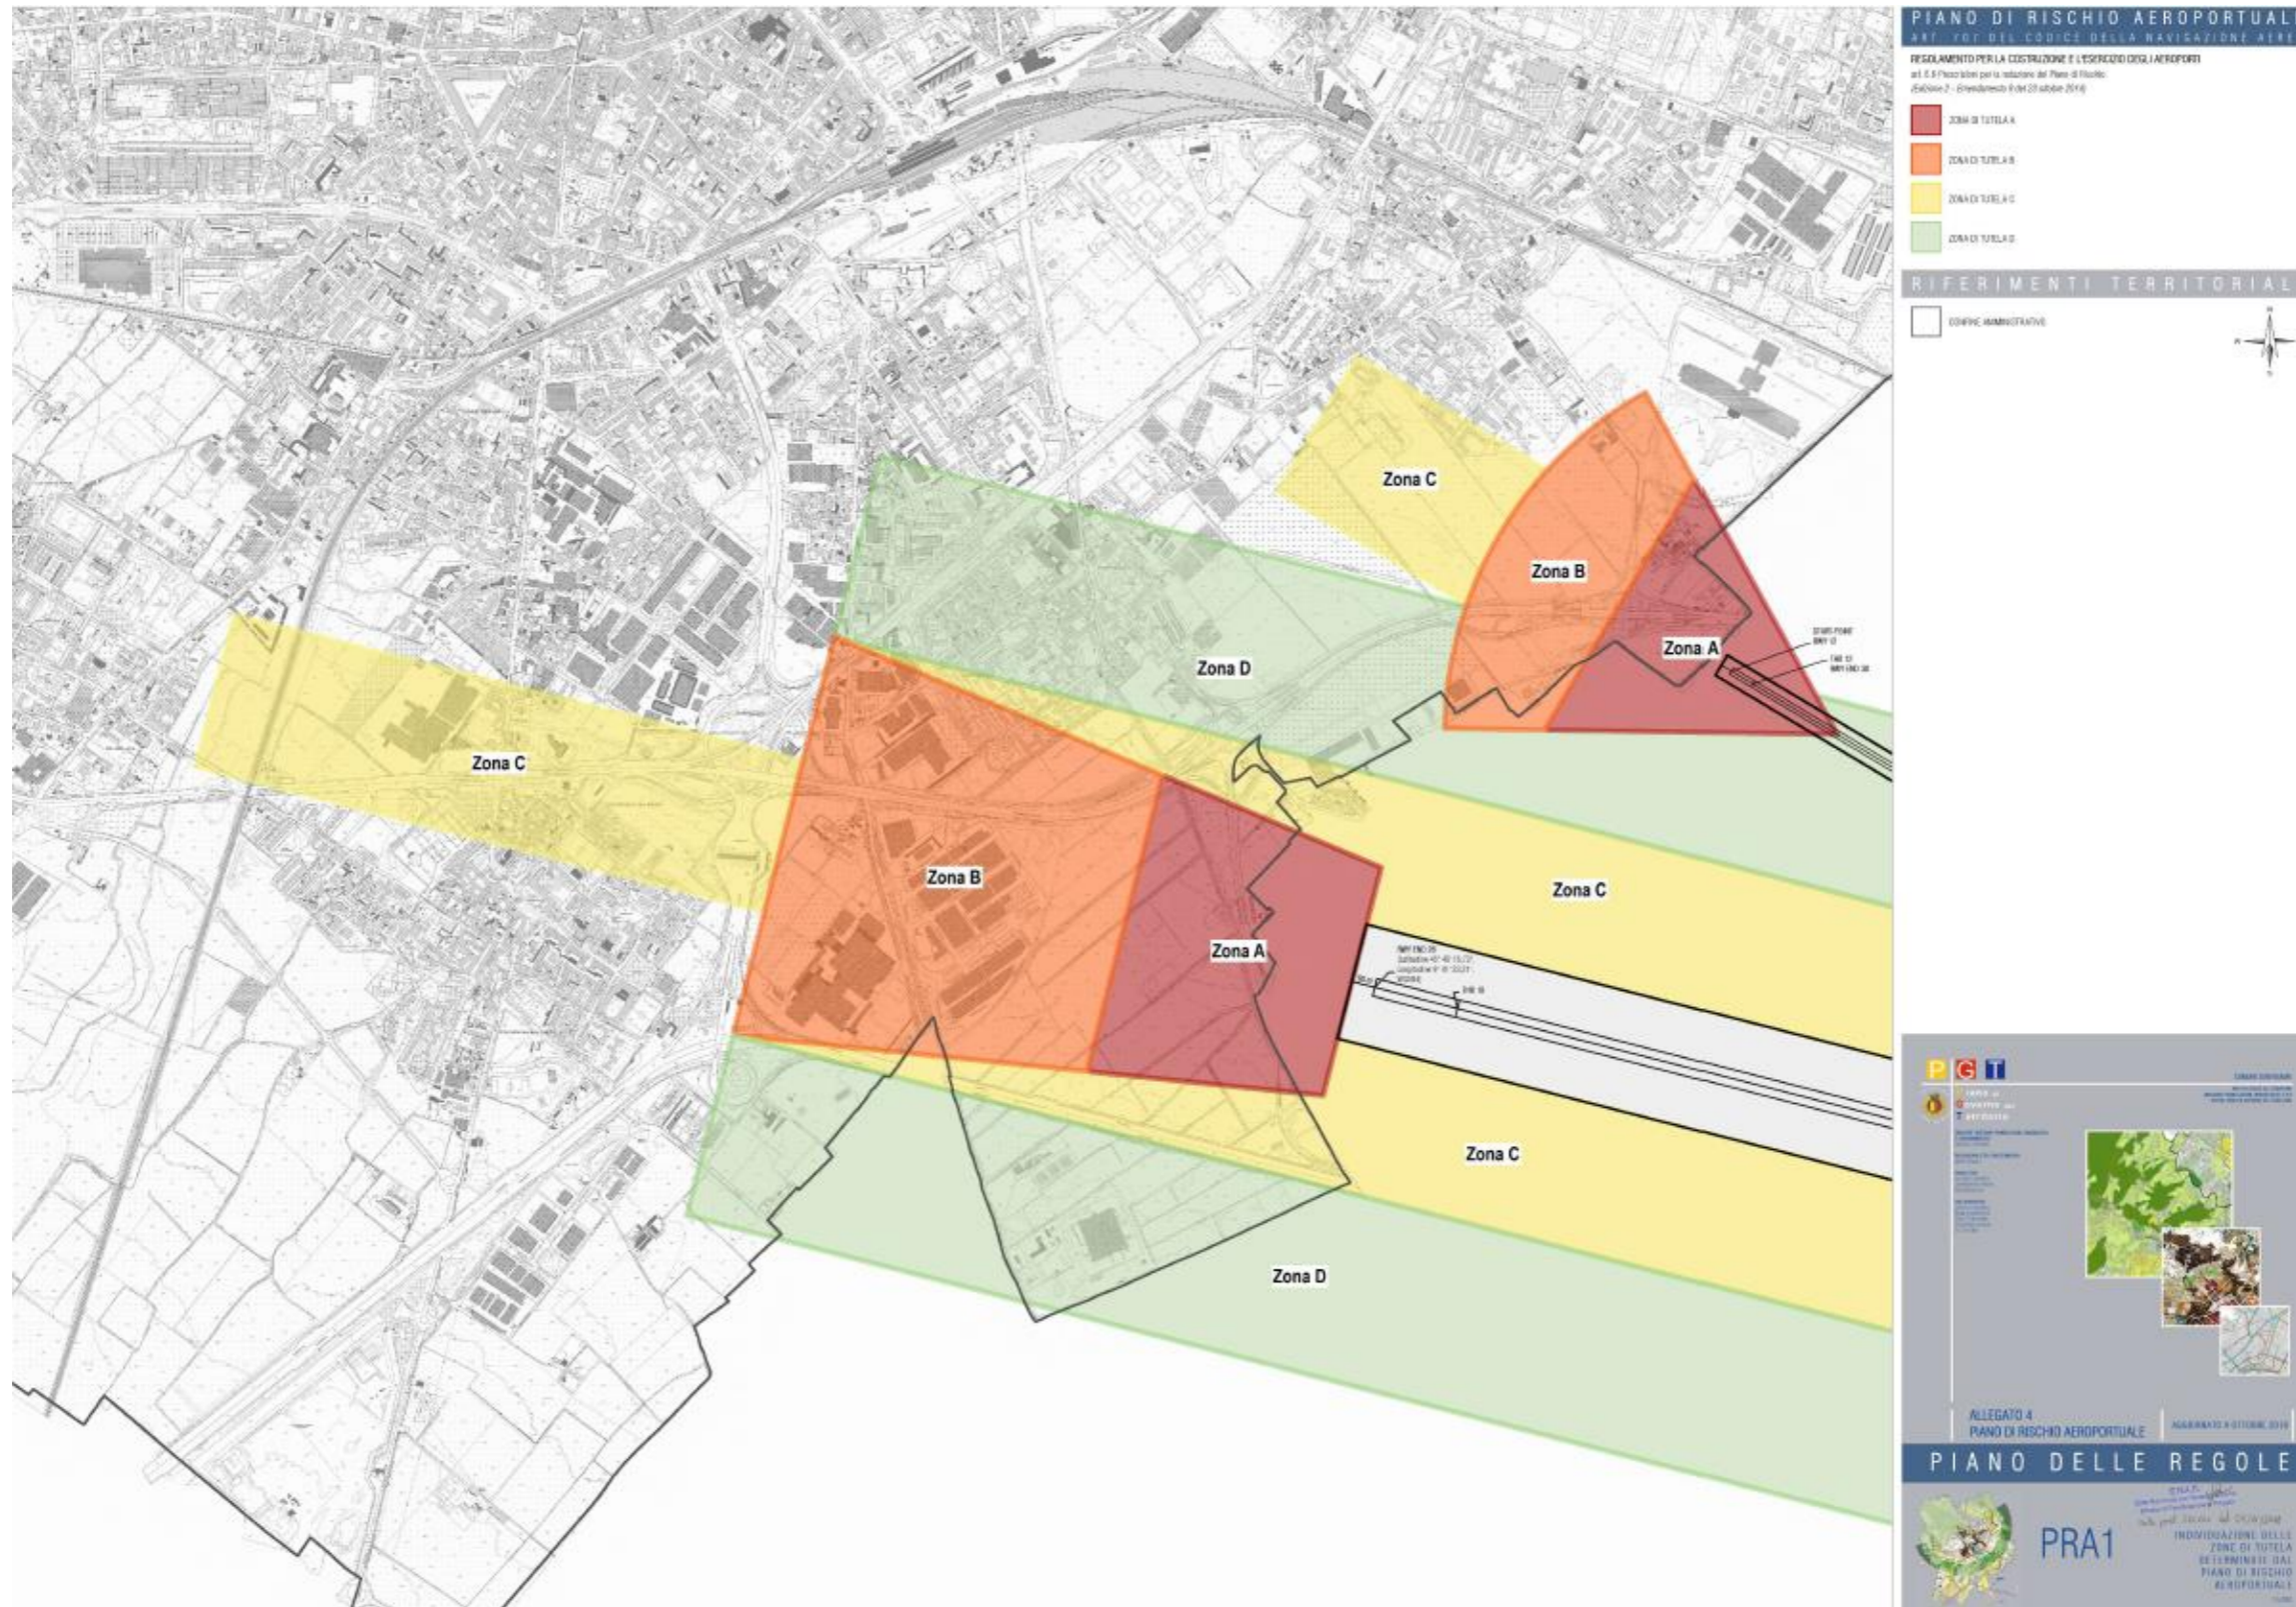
PIANO DI RISCHIO AEROPORTUAL
ART. 707 DEL CODICE DELLA NAVIGAZIONE AERE

REGOLAMENTO PER LA COSTRUZIONE E L'ESERCIZIO DEGLI AEROPORTI
art. 6.6 Prescrizioni per la redazione del Piano di Rischio
(Edizione 2 - Emendamento 9 del 23 ottobre 2014)

ZONA DI TUTELA A
ZONA DI TUTELA B
ZONA DI TUTELA C
ZONA DI TUTELA D

RIFERIMENTI TERRITORIAL

CONFINE AMMINISTRATIVO

Zona C
Zona B
Zona A
Zona D
Zona C
Zona B
Zona A
Zona C
Zona C
Zona D

START POINT
RWY 12
THR 12
RWY END 30

RWY END 30
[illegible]
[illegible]
THR 30

P G T

ALLEGATO 4
PIANO DI RISCHIO AEROPORTUALE
AGGIORNATO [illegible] 2018

PIANO DELLE REGOLE

PRA1
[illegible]
INDIVIDUAZIONE DELLE ZONE DI TUTELA DETERMINATE DAL PIANO DI RISCHIO AEROPORTUALE